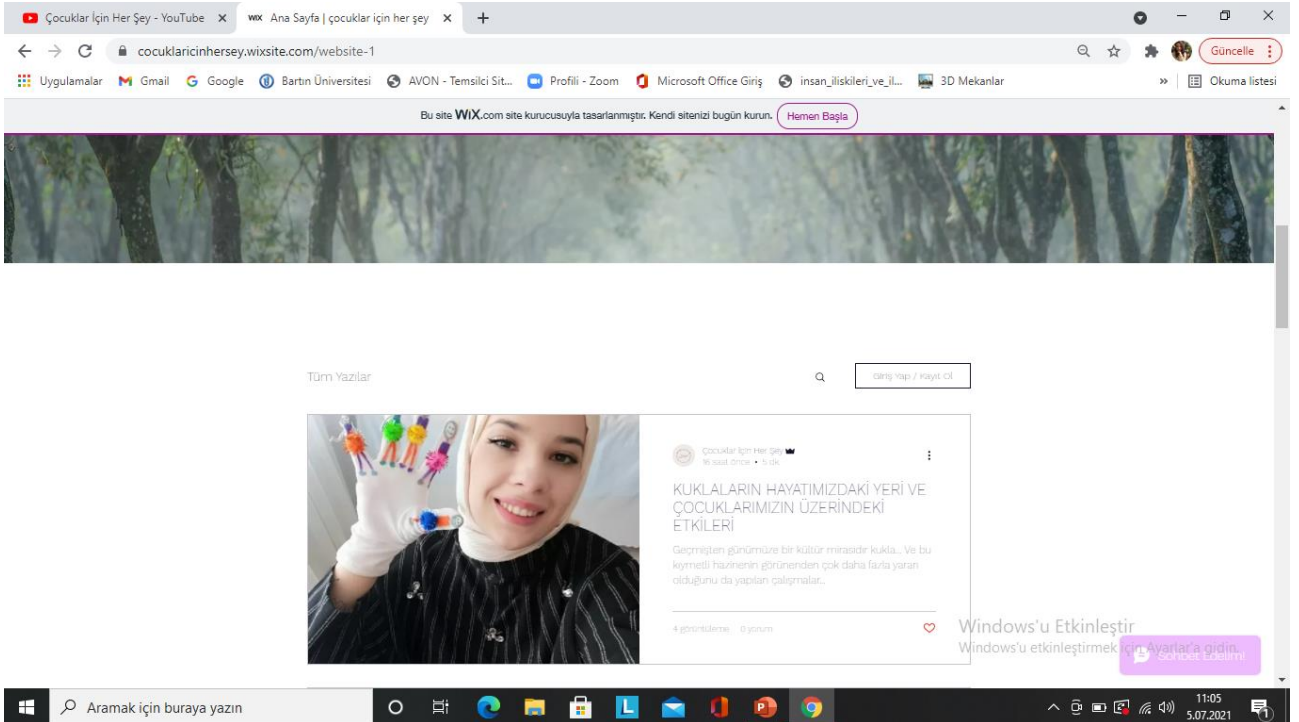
Çocuklar İçin Her Şey - YouTube ×
Ana Sayfa | çocuklar için her şey ×
+

cocuklaricinhersey.wixsite.com/website-1

Güncelle

Uygulamalar Gmail Google Bartın Üniversitesi AVON - Temsilci Sit... Profili - Zoom Microsoft Office Giriş insan_iliskileri_ve_il... 3D Mekanlar » Okuma listesi

Bu site WIX.com site kurucusuyla tasarlanmıştır. Kendi sitenizi bugün kurun. Hemen Başla

Tüm Yazılar

Giriş Yap / Kayıt Ol

Çocuklar İçin Her Şey
16 saat önce • 5 dk

KUKLALARIN HAYATIMIZDAKİ YERİ VE ÇOCUKLARIMIZIN ÜZERİNDEKİ ETKİLERİ

Geçmişten günümüze bir kültür mirasıdır kukla... Ve bu kıymetli hazinenin görünenden çok daha fazla yararı olduğunu da yapılan çalışmalar...

4 görüntüleme 0 yorum

Windows'u Etkinleştir
Windows'u etkinleştirmek için Ayarlar'a gidin.

Sohbet Edelim!

Aramak için buraya yazın

11:05
5.07.2021